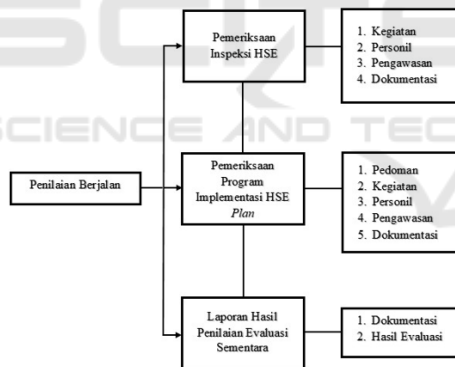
Penilaian Berjalan

Pemeriksaan Inspeksi HSE

1. Kegiatan
2. Personil
3. Pengawasan
4. Dokumentasi

Pemeriksaan Program Implementasi HSE *Plan*

1. Pedoman
2. Kegiatan
3. Personil
4. Pengawasan
5. Dokumentasi

Laporan Hasil Penilaian Evaluasi Sementara

1. Dokumentasi
2. Hasil Evaluasi

SCIENCE AND TEC